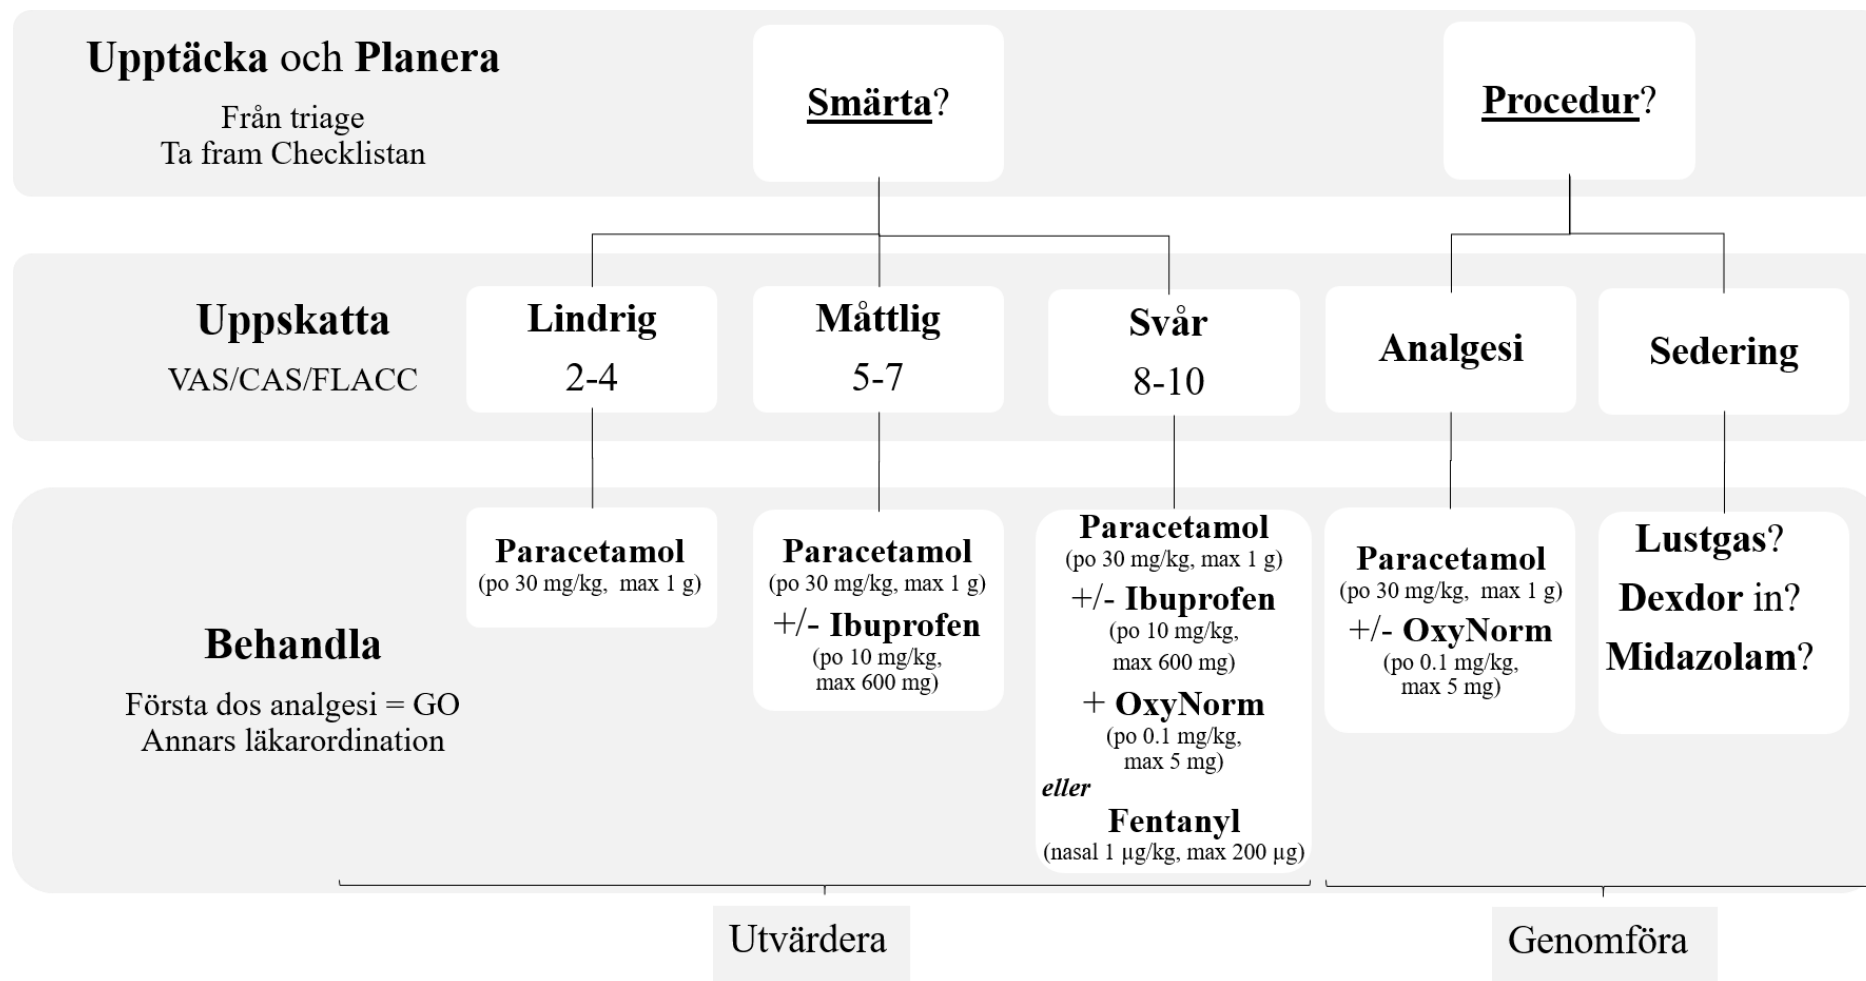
Upptäcka och Planera
Från triage
Ta fram Checklistan

Smärta?

Procedur?

Uppskatta
VAS/CAS/FLACC

Lindrig
2-4

Måttlig
5-7

Svår
8-10

Analgesi

Sedering

Behandla
Första dos analgesi = GO
Annars läkarordination

Paracetamol
(po 30 mg/kg, max 1 g)

Paracetamol
(po 30 mg/kg, max 1 g)
+/- Ibuprofen
(po 10 mg/kg, max 600 mg)

Paracetamol
(po 30 mg/kg, max 1 g)
+/- Ibuprofen
(po 10 mg/kg, max 600 mg)
+ OxyNorm
(po 0.1 mg/kg, max 5 mg)
eller
Fentanyl
(nasal 1 µg/kg, max 200 µg)

Paracetamol
(po 30 mg/kg, max 1 g)
+/- OxyNorm
(po 0.1 mg/kg, max 5 mg)

Lustgas?
Dexdor in?
Midazolam?

Utvärdera

Genomföra